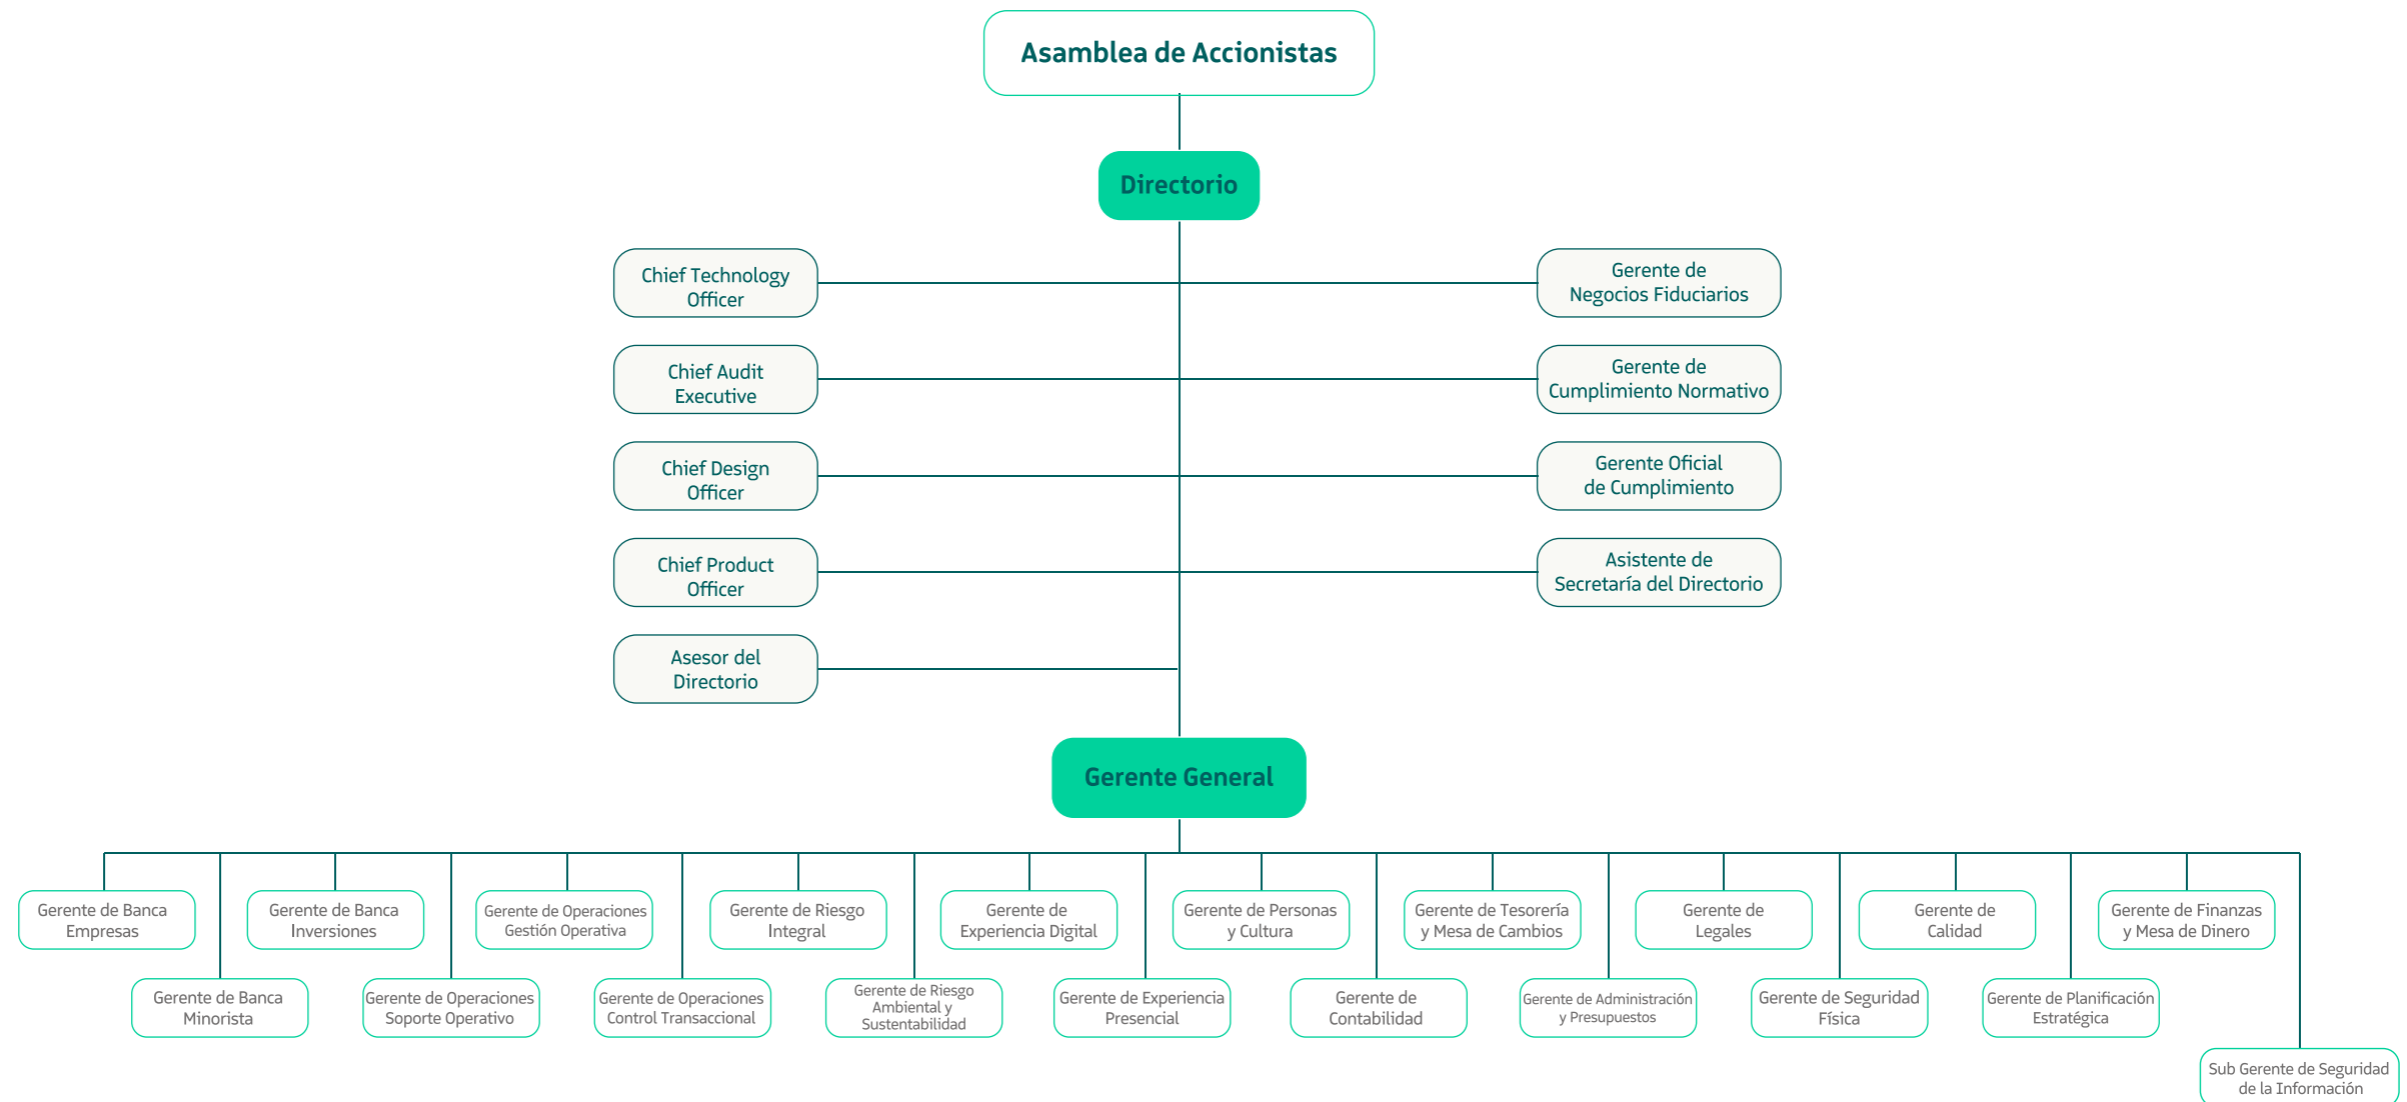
Asamblea de Accionistas

Directorio

Chief Technology Officer

Gerente de Negocios Fiduciarios

Chief Audit Executive

Gerente de Cumplimiento Normativo

Chief Design Officer

Gerente Oficial de Cumplimiento

Chief Product Officer

Asistente de Secretaría del Directorio

Asesor del Directorio

Gerente General

Gerente de Banca Empresas

Gerente de Banca Minorista

Gerente de Banca Inversiones

Gerente de Operaciones Soporte Operativo

Gerente de Operaciones Gestión Operativa

Gerente de Operaciones Control Transaccional

Gerente de Riesgo Integral

Gerente de Riesgo Ambiental y Sustentabilidad

Gerente de Experiencia Digital

Gerente de Experiencia Presencial

Gerente de Personas y Cultura

Gerente de Contabilidad

Gerente de Tesorería y Mesa de Cambios

Gerente de Administración y Presupuestos

Gerente de Legales

Gerente de Seguridad Física

Gerente de Calidad

Gerente de Planificación Estratégica

Gerente de Finanzas y Mesa de Dinero

Sub Gerente de Seguridad de la Información